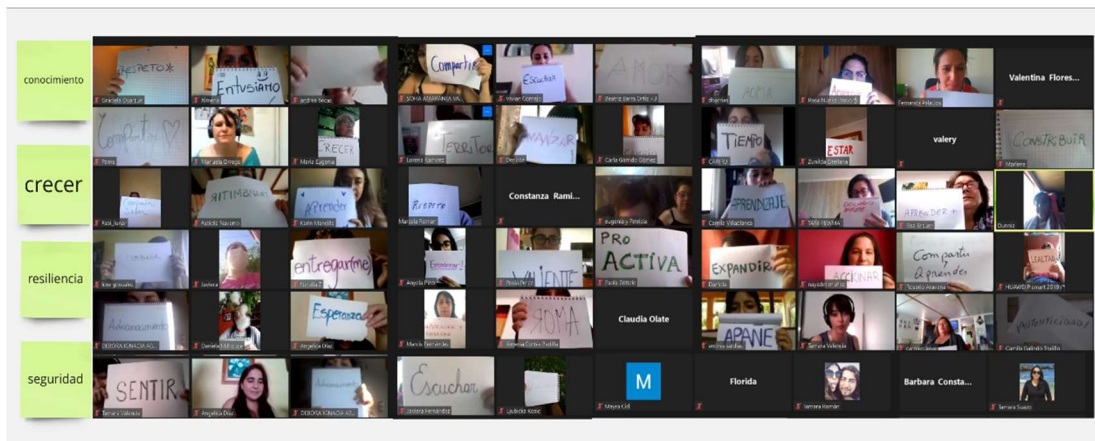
conocimiento

crecer

resiliencia

seguridad

RESPETO*
Entusiasmo
Compartir
Escuchar
AMOR
Valentina Flores...
Compartir
CRECER
TERRITORIO
MAIZAR
TIEMPO
ESTAR
valery
CONSTRUIR
RITIMO
Aprender
Respeto
Constanza Rami...
APRENDIZAJE
APRENDER
entregarme
Valiente
PRO ACTIVA
EXPANDIR
ACCIONAR
Compartir Aprender
LEALTAD
Esperanza
Claudia Olate
APANE
SENTIR
Escuchar
M
Florida
Barbara Consta...